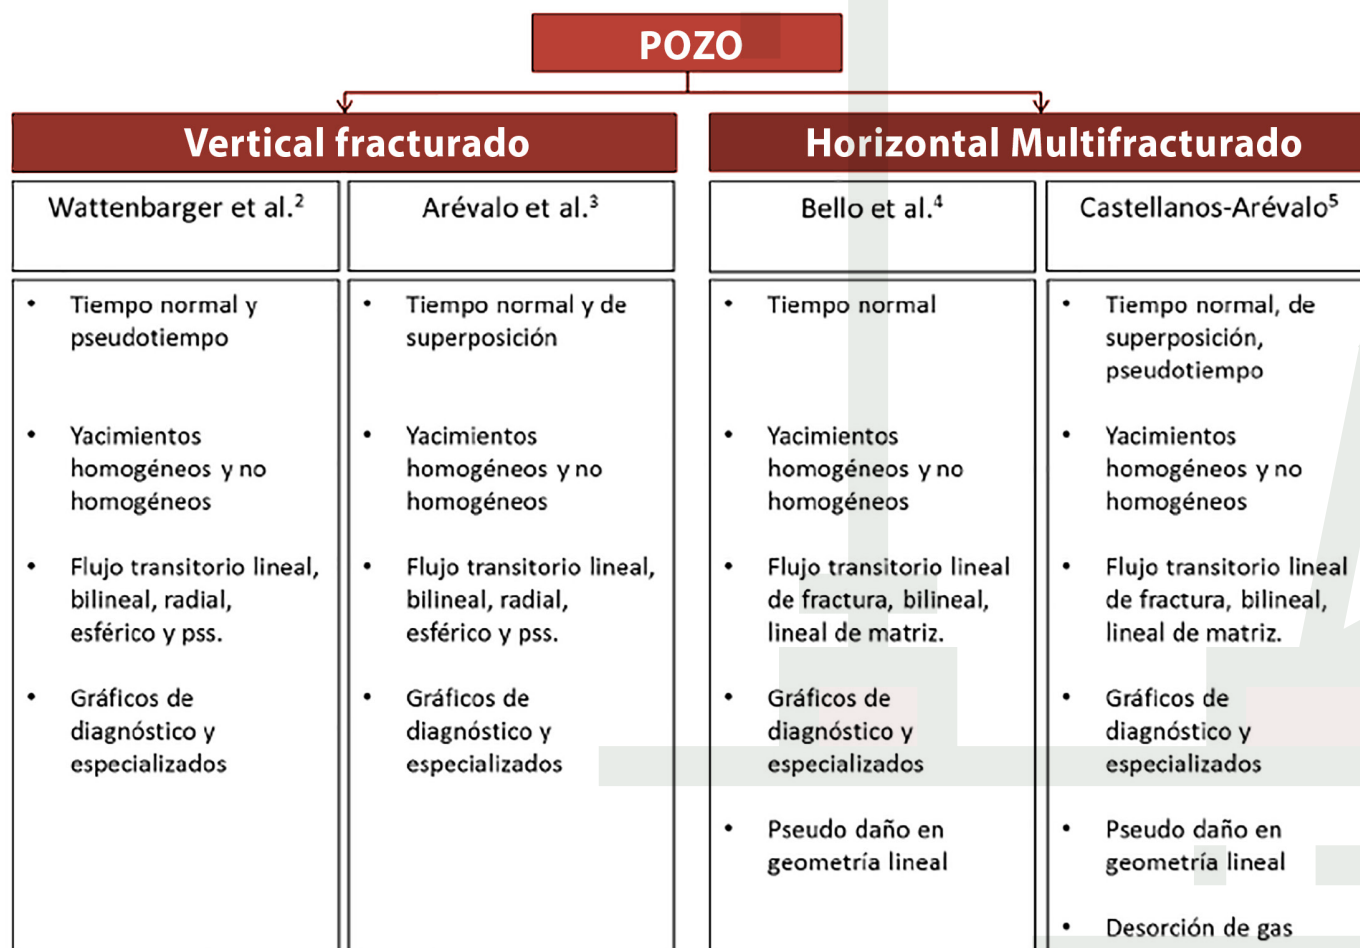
POZO

Vertical fracturado

Wattenbarger et al.$^2$

- Tiempo normal y pseudotiempo
- Yacimientos homogéneos y no homogéneos
- Flujo transitorio lineal, bilineal, radial, esférico y pss.
- Gráficos de diagnóstico y especializados

Arévalo et al.$^3$

- Tiempo normal y de superposición
- Yacimientos homogéneos y no homogéneos
- Flujo transitorio lineal, bilineal, radial, esférico y pss.
- Gráficos de diagnóstico y especializados

Horizontal Multifracturado

Bello et al.$^4$

- Tiempo normal
- Yacimientos homogéneos y no homogéneos
- Flujo transitorio lineal de fractura, bilineal, lineal de matriz.
- Gráficos de diagnóstico y especializados
- Pseudo daño en geometría lineal

Castellanos-Arévalo$^5$

- Tiempo normal, de superposición, pseudotiempo
- Yacimientos homogéneos y no homogéneos
- Flujo transitorio lineal de fractura, bilineal, lineal de matriz.
- Gráficos de diagnóstico y especializados
- Pseudo daño en geometría lineal
- Desorción de gas